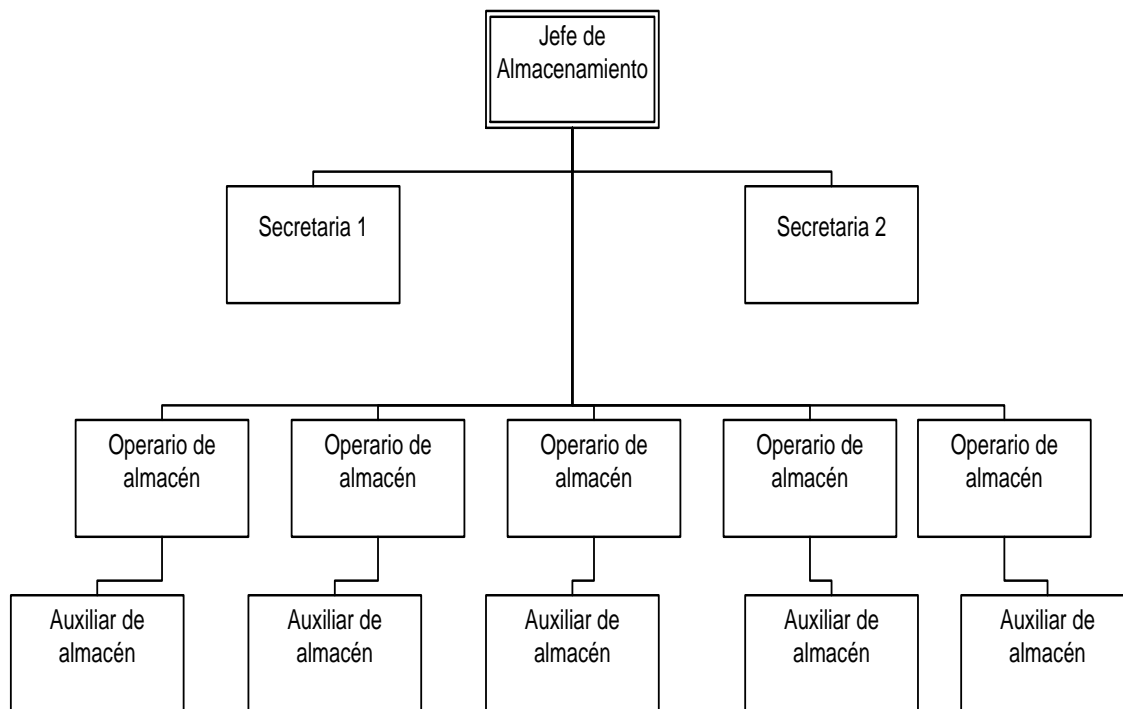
Jefe de Almacenamiento

Secretaria 1

Secretaria 2

Operario de almacén

Operario de almacén

Operario de almacén

Operario de almacén

Operario de almacén

Auxiliar de almacén

Auxiliar de almacén

Auxiliar de almacén

Auxiliar de almacén

Auxiliar de almacén